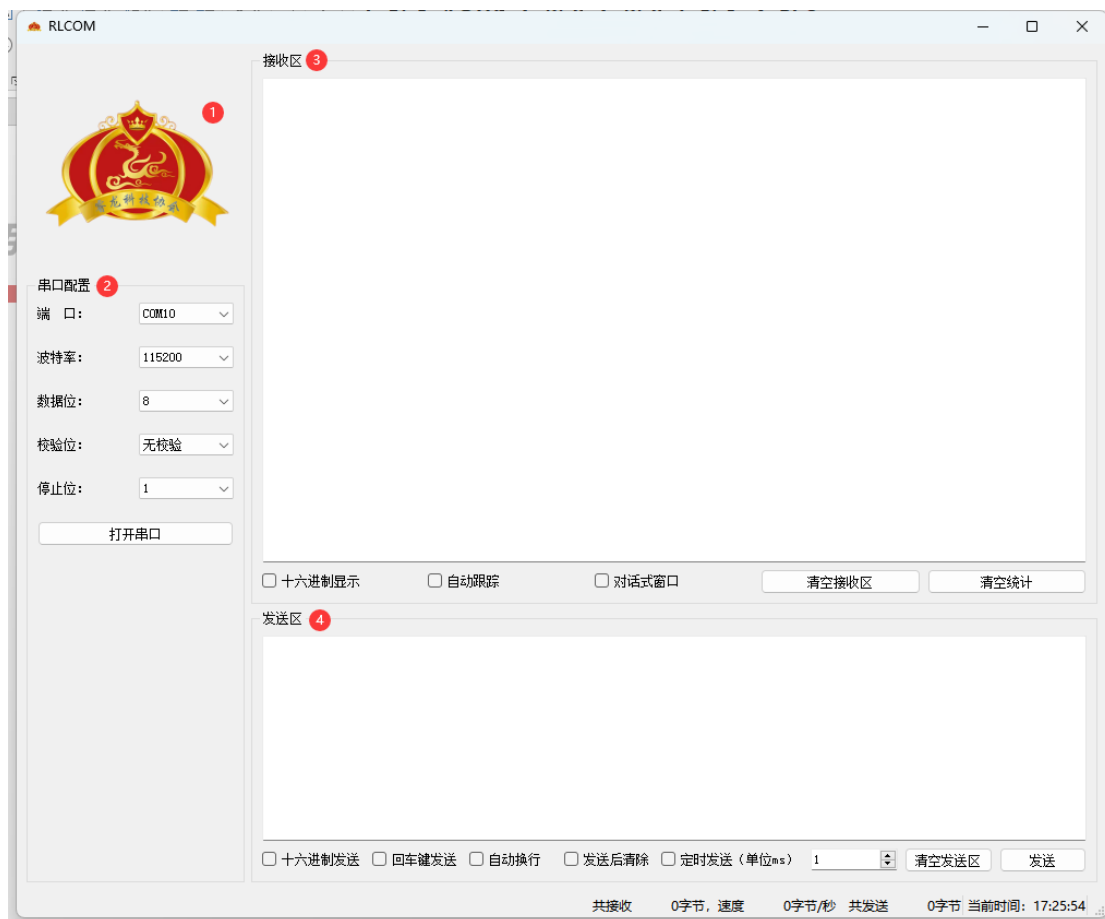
RLCOM

1

串口配置 2

端 口: COM10

波特率: 115200

数据位: 8

校验位: 无校验

停止位: 1

打开串口

接收区 3

十六进制显示
自动跟踪
对话式窗口
清空接收区
清空统计

发送区 4

十六进制发送
回车键发送
自动换行
发送后清除
定时发送（单位ms）
1
清空发送区
发送

共接收 0字节，速度 0字节/秒 共发送 0字节 当前时间：17:25:54